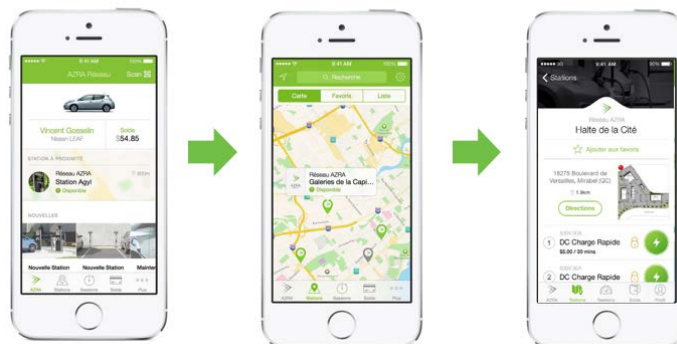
9:41 AM
AZRA Réseau
Scan
Vincent Gosselin
Nissan LEAF
Solde
$54.85
STATIONS À PROXIMITÉ
Réseau AZRA
Station Agyl
Disponible
NOUVELLES
Nouvelle Station
Nouvelle Station
Mainte
AZRA
Stations
Sessions
Solde
Plus

9:41 AM
Recherche
Carte
Favoris
Liste
Réseau AZRA
Galeries de la Capi...
Disponible
AZRA
Stations
Sessions
Solde
Plus

9:41 AM
Stations
Réseau AZRA
Halte de la Cité
Ajouter aux favoris
18275 Boulevard de Versailles, Mirabel (QC)
1.8km
Directions
1
DC Charge Rapide
$5.00 / 30 mins
2
DC Charge Rapide
AZRA
Stations
Sessions
Solde
Profil